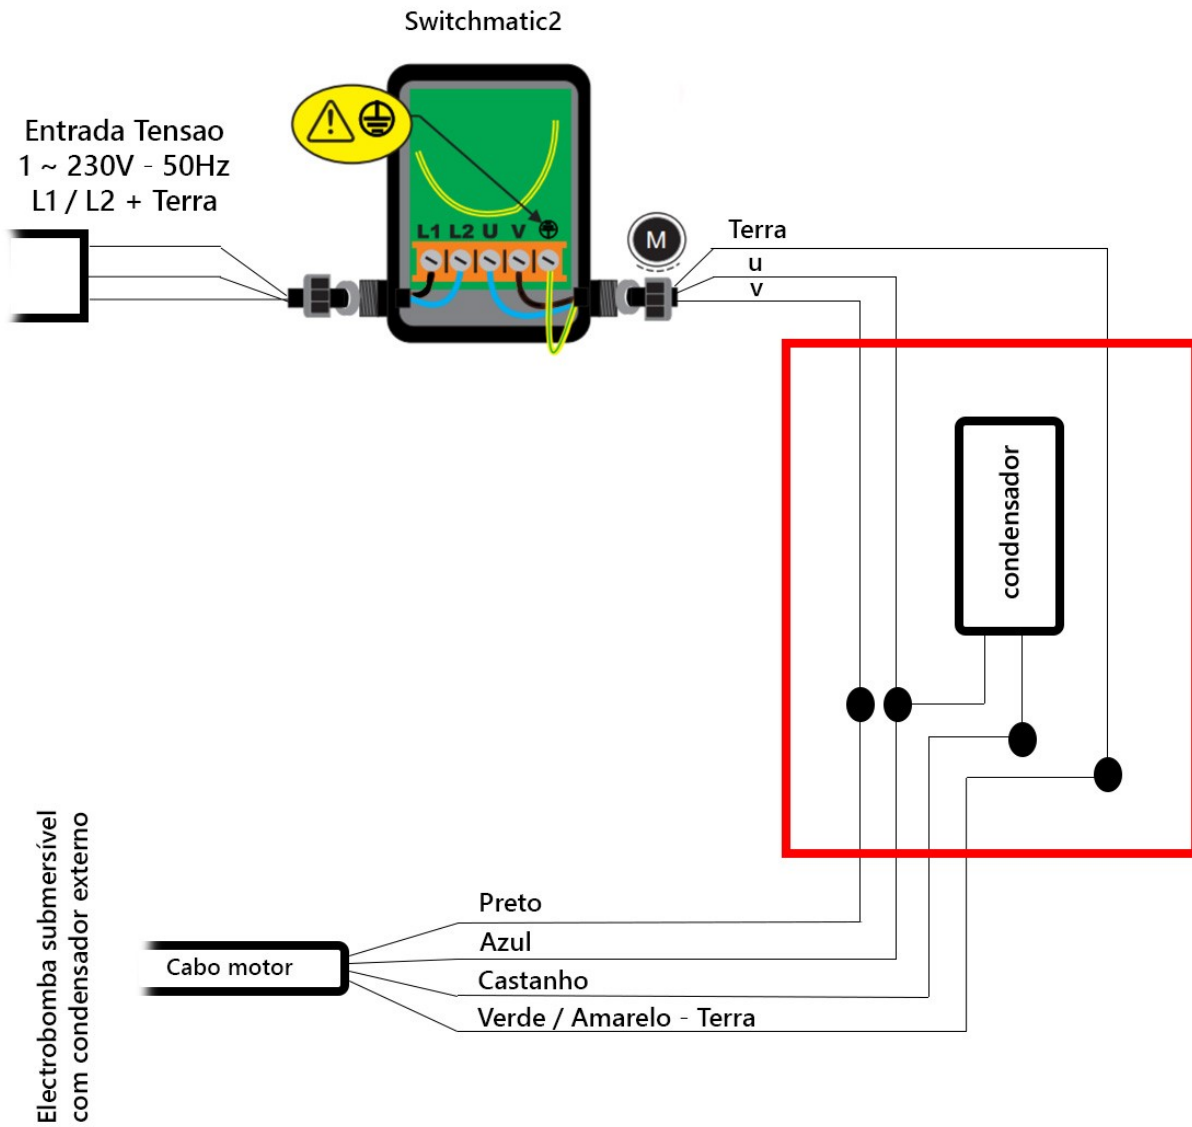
Switchmatic2

Entrada Tensao
1 ~ 230V - 50Hz
L1 / L2 + Terra

L1 L2 U V

M

Terra
u
v

condensador

Electrobomba submersível
com condensador externo

Cabo motor

Preto
Azul
Castanho
Verde / Amarelo - Terra